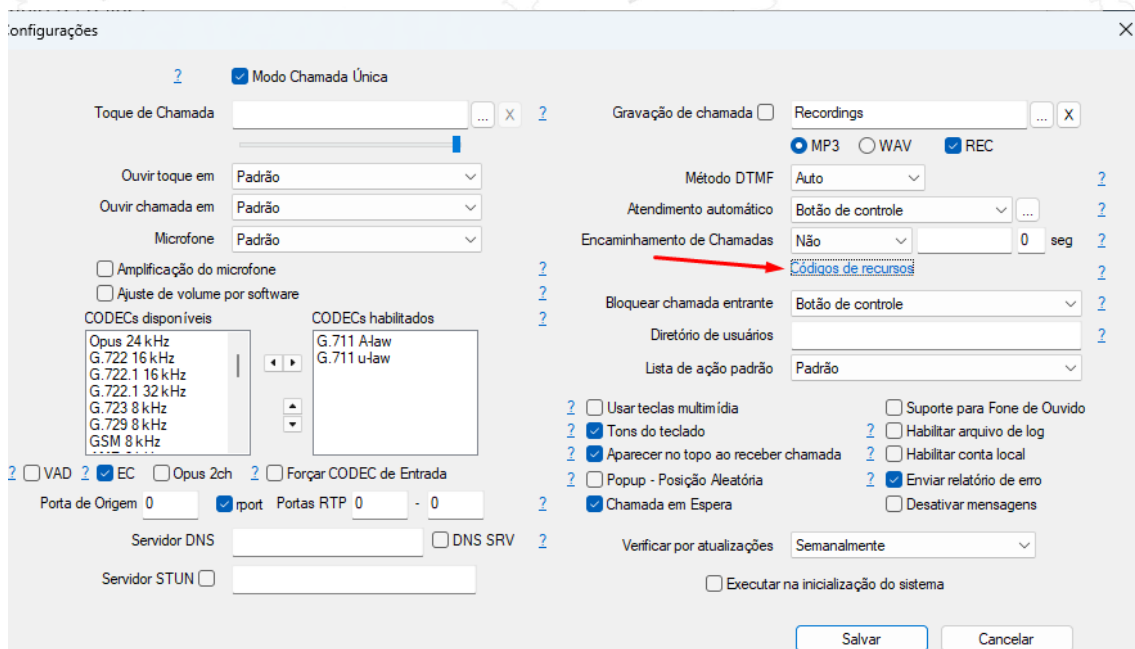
Configurações

? Modo Chamada Única

Toque de Chamada ... X ?

Gravação de chamada Recordings ... X

MP3 WAV REC

Ouvir toque em Padrão

Método DTMF Auto ?

Ouvir chamada em Padrão

Atendimento automático Botão de controle ... ?

Microfone Padrão

Encaminhamento de Chamadas Não 0 seg ?

Amplificação do microfone ?

Códigos de recursos ?

Ajuste de volume por software ?

Bloquear chamada entrante Botão de controle ?

CODECs disponíveis

CODECs habilitados ?

Opus 24 kHz
G.722 16 kHz
G.722.1 16 kHz
G.722.1 32 kHz
G.723 8 kHz
G.729 8 kHz
GSM 8 kHz

G.711 A-law
G.711 u-law

Diretório de usuários ?

Lista de ação padrão Padrão

? Usar teclas multimídia
? Tons do teclado
? Aparecer no topo ao receber chamada
? Popup - Posição Aleatória
Chamada em Espera

Suporte para Fone de Ouvido
? Habilitar arquivo de log
? Habilitar conta local
? Enviar relatório de erro
Desativar mensagens

? VAD ? EC Opus 2ch ? Forçar CODEC de Entrada

Porta de Origem 0 rport Portas RTP 0 - 0 ?

Servidor DNS DNS SRV ?

Verificar por atualizações Semanalmente

Servidor STUN

Executar na inicialização do sistema

Salvar Cancelar